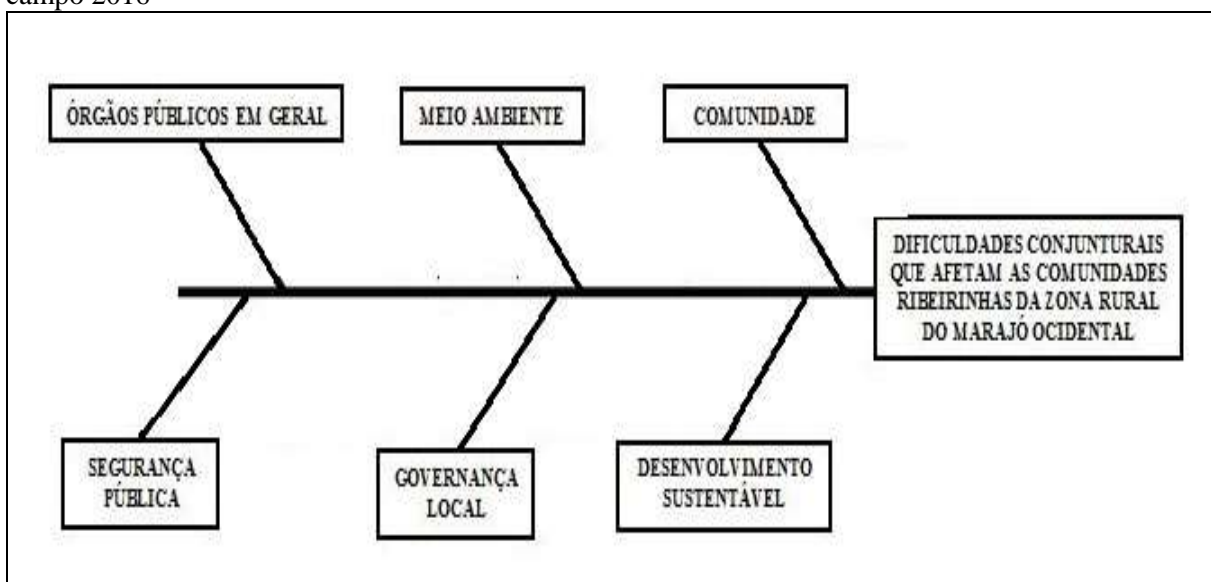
campo 2018

ÓRGÃOS PÚBLICOS EM GERAL

MEIO AMBIENTE

COMUNIDADE

DIFICULDADES CONJUNTURAIS QUE AFETAM AS COMUNIDADES RIBEIRINHAS DA ZONA RURAL DO MARAJÓ OCIDENTAL

SEGURANÇA PÚBLICA

GOVERNANÇA LOCAL

DESENVOLVIMENTO SUSTENTÁVEL